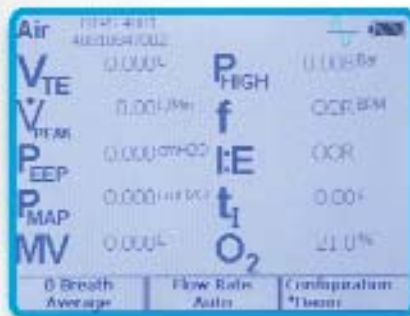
Air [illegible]

$V_{TE}$ 0.000L $P_{HIGH}$ 0.000Bar

$\dot{V}_{PEAK}$ 0.00L/Min f OORBPM

$P_{EEP}$ 0.000cmH2O I:E OOR

$P_{MAP}$ 0.000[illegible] $t_I$ 0.00s

MV 0.000L $O_2$ 21.0%

8 Breath Average | Flow Rate Auto | Configuration *Timer